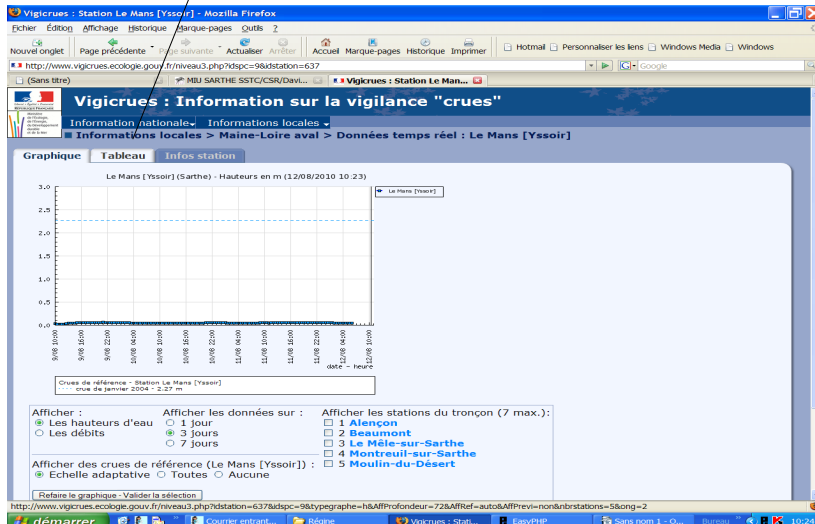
Vigicrues : Station Le Mans [Yssoir] - Mozilla Firefox

Fichier Édition Affichage Historique Marque-pages Outils ?

Nouvel onglet Page précédente Page suivante Actualiser Arrêter Accueil Marque-pages Historique Imprimer Hotmail Personnaliser les liens Windows Media Windows

http://www.vigicrues.ecologie.gouv.fr/niveau3.php?idspc=9&idstation=637

Google

(Sans titre) MIJ SARTHE SSTC/CSR/Davi... Vigicrues : Station Le Man...

Vigicrues : Information sur la vigilance "crues"

Information nationale Informations locales

Informations locales > Maine-Loire aval > Données temps réel : Le Mans [Yssoir]

Graphique Tableau Infos station

Le Mans [Yssoir] (Sarthe) - Hauteurs en m (12/08/2010 10:23)

Le Mans [Yssoir]

3.0
2.5
2.0
1.5
1.0
0.5
0.0

9/08 10:00 9/08 16:00 9/08 22:00 10/08 04:00 10/08 10:00 10/08 16:00 10/08 22:00 11/08 04:00 11/08 10:00 11/08 16:00 11/08 22:00 12/08 04:00 12/08 10:00

date - heure

Crues de référence - Station Le Mans [Yssoir]
crue de janvier 2004 - 2.27 m

Afficher :
Les hauteurs d'eau
Les débits

Afficher les données sur :
1 jour
3 jours
7 jours

Afficher les stations du tronçon (7 max.):
1 Alençon
2 Beaumont
3 Le Mêle-sur-Sarthe
4 Montreuil-sur-Sarthe
5 Moulin-du-Désert

Afficher des crues de référence (Le Mans [Yssoir]) :
Echelle adaptative Toutes Aucune

Refaire le graphique - Valider la sélection

http://www.vigicrues.ecologie.gouv.fr/niveau3.php?idstation=637&idspc=9&typegraphe=h&AffProfondeur=72&AffRef=auto&AffPrevi=non&nbrstations=5&ong=2

démarrer Courrier entrant... Régine Vigicrues : Stati... EasyPHP Sans nom 1 - O... Bureau 10:24